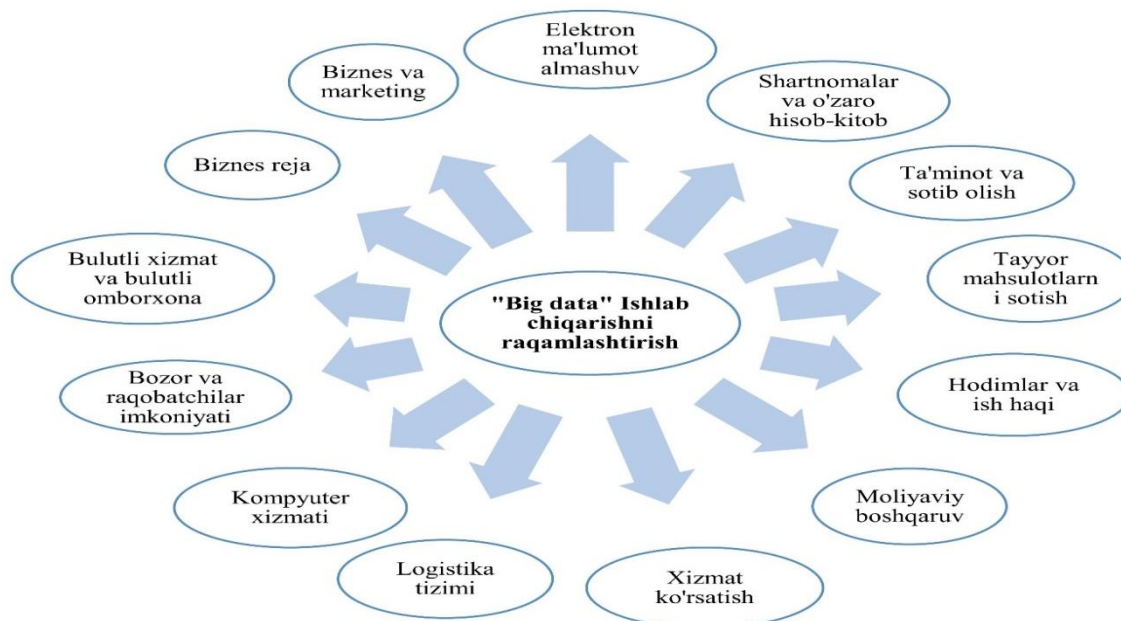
"Big data" Ishlab chiqarishni raqamlashtirish

Elektron ma'lumot almashuv

Shartnomalar va o'zaro hisob-kitob

Ta'minot va sotib olish

Tayyor mahsulotlarn i sotish

Hodimlar va ish haqi

Moliyaviy boshqaruv

Xizmat ko'rsatish

Logistika tizimi

Kompyuter xizmati

Bozor va raqobatchilar imkoniyati

Bulutli xizmat va bulutli omborxona

Biznes reja

Biznes va marketing